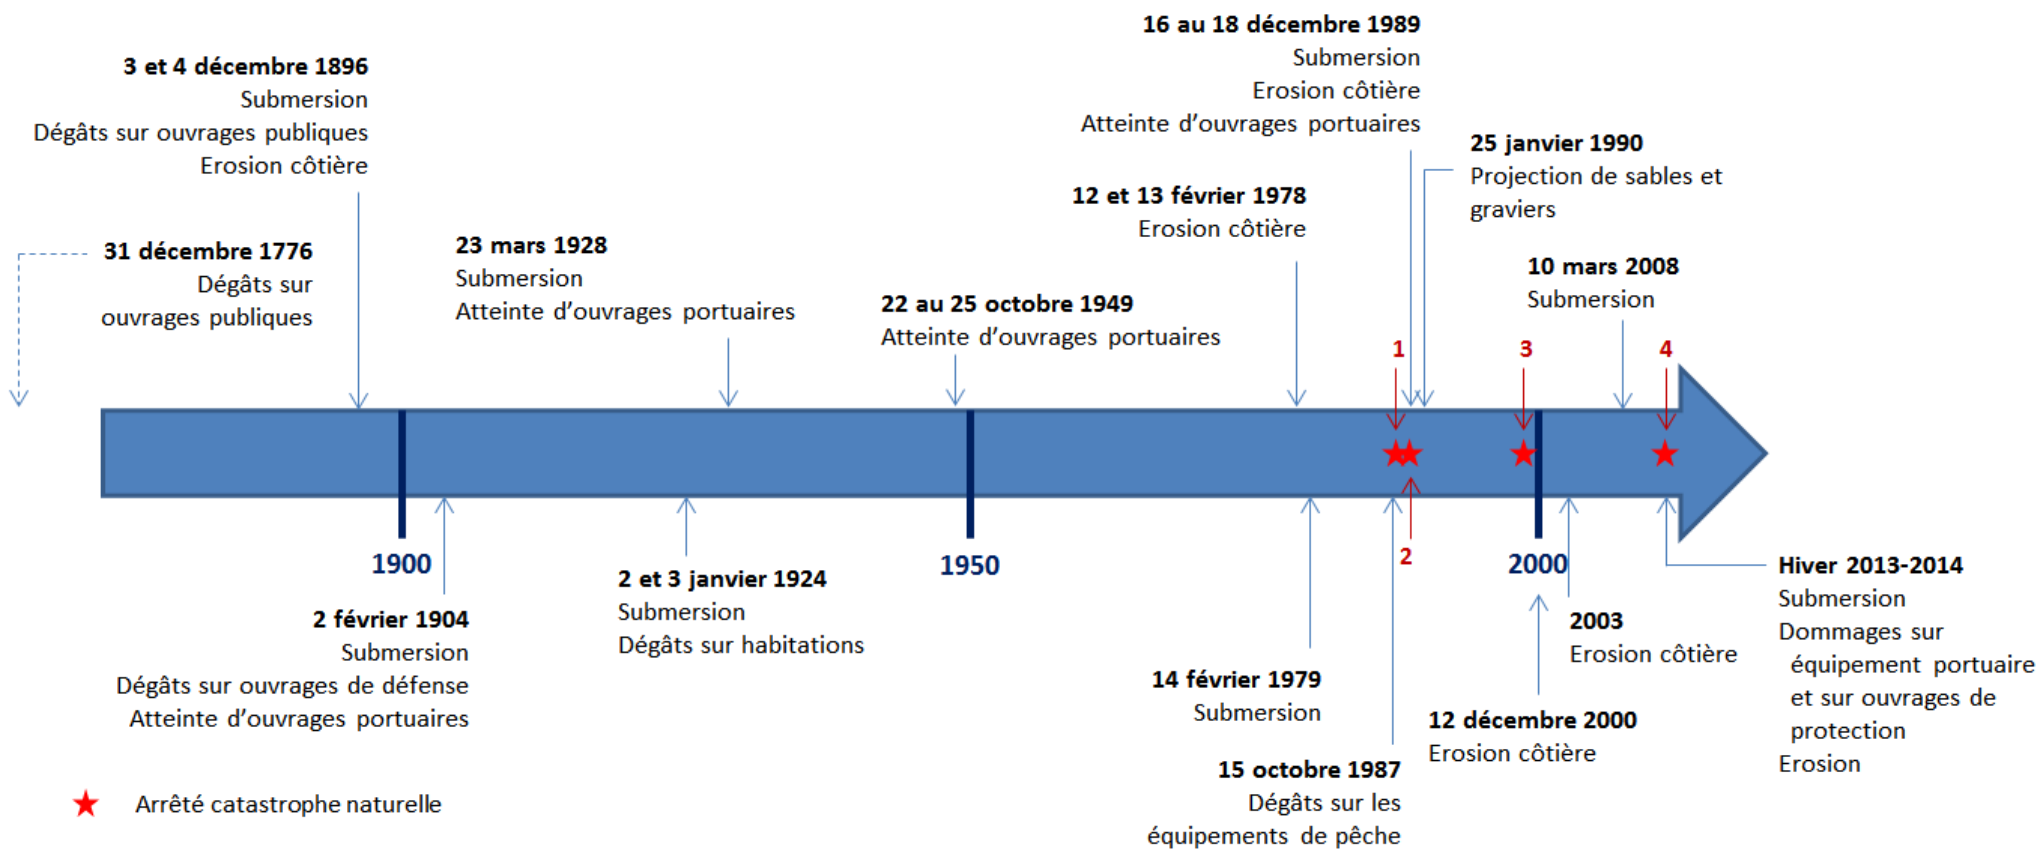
3 et 4 décembre 1896
Submersion
Dégâts sur ouvrages publiques
Erosion côtière

31 décembre 1776
Dégâts sur ouvrages publiques

23 mars 1928
Submersion
Atteinte d'ouvrages portuaires

22 au 25 octobre 1949
Atteinte d'ouvrages portuaires

12 et 13 février 1978
Erosion côtière

16 au 18 décembre 1989
Submersion
Erosion côtière
Atteinte d'ouvrages portuaires

25 janvier 1990
Projection de sables et graviers

10 mars 2008
Submersion

1

3

4

2

1900

1950

2000

2 février 1904
Submersion
Dégâts sur ouvrages de défense
Atteinte d'ouvrages portuaires

2 et 3 janvier 1924
Submersion
Dégâts sur habitations

14 février 1979
Submersion

15 octobre 1987
Dégâts sur les équipements de pêche

12 décembre 2000
Erosion côtière

2003
Erosion côtière

Hiver 2013-2014
Submersion
Dommages sur équipement portuaire et sur ouvrages de protection
Erosion

Arrêté catastrophe naturelle